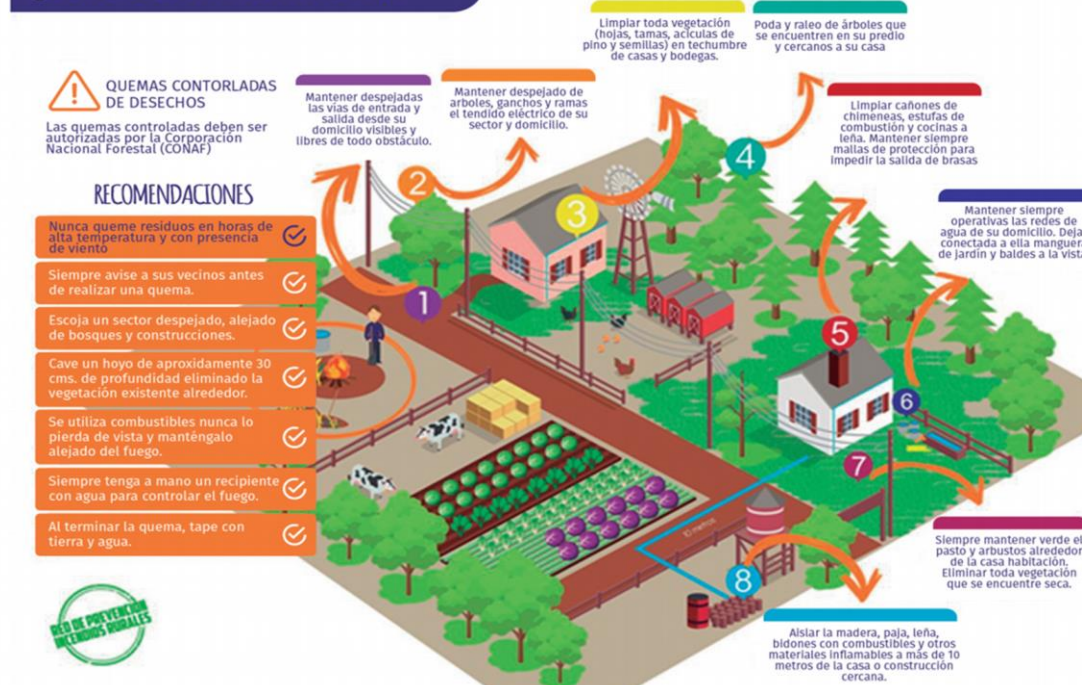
QUEMAS CONTORLADAS DE DESECHOS

Las quemas controladas deben ser autorizadas por la Corporación Nacional Forestal (CONAF)

RECOMENDACIONES

Nunca queme residuos en horas de alta temperatura y con presencia de viento

Siempre avise a sus vecinos antes de realizar una quema.

Escoja un sector despejado, alejado de bosques y construcciones.

Cave un hoyo de aproximadamente 30 cms. de profundidad eliminado la vegetación existente alrededor.

Se utiliza combustibles nunca lo pierda de vista y manténgalo alejado del fuego.

Siempre tenga a mano un recipiente con agua para controlar el fuego.

Al terminar la quema, tape con tierra y agua.

RED DE PREVENCIÓN INCENDIOS FORESTALES

1
Mantener despejadas las vías de entrada y salida desde su domicilio visibles y libres de todo obstáculo.

2
Mantener despejado de arboles, ganchos y ramas el tendido eléctrico de su sector y domicilio.

3
Limpiar toda vegetación (hojas, tamas, acículas de pino y semillas) en techumbre de casas y bodegas.

4
Poda y raleo de árboles que se encuentren en su predio y cercanos a su casa

5
Limpiar cañones de chimeneas, estufas de combustión y cocinas a leña. Mantener siempre mallas de protección para impedir la salida de brasas

6
Mantener siempre operativas las redes de agua de su domicilio. Deja conectada a ella manguera de jardín y baldes a la vista

7
Siempre mantener verde el pasto y arbustos alrededor de la casa habitación. Eliminar toda vegetación que se encuentre seca.

8
Aislar la madera, paja, leña, bidones con combustibles y otros materiales inflamables a más de 10 metros de la casa o construcción cercana.

10 metros